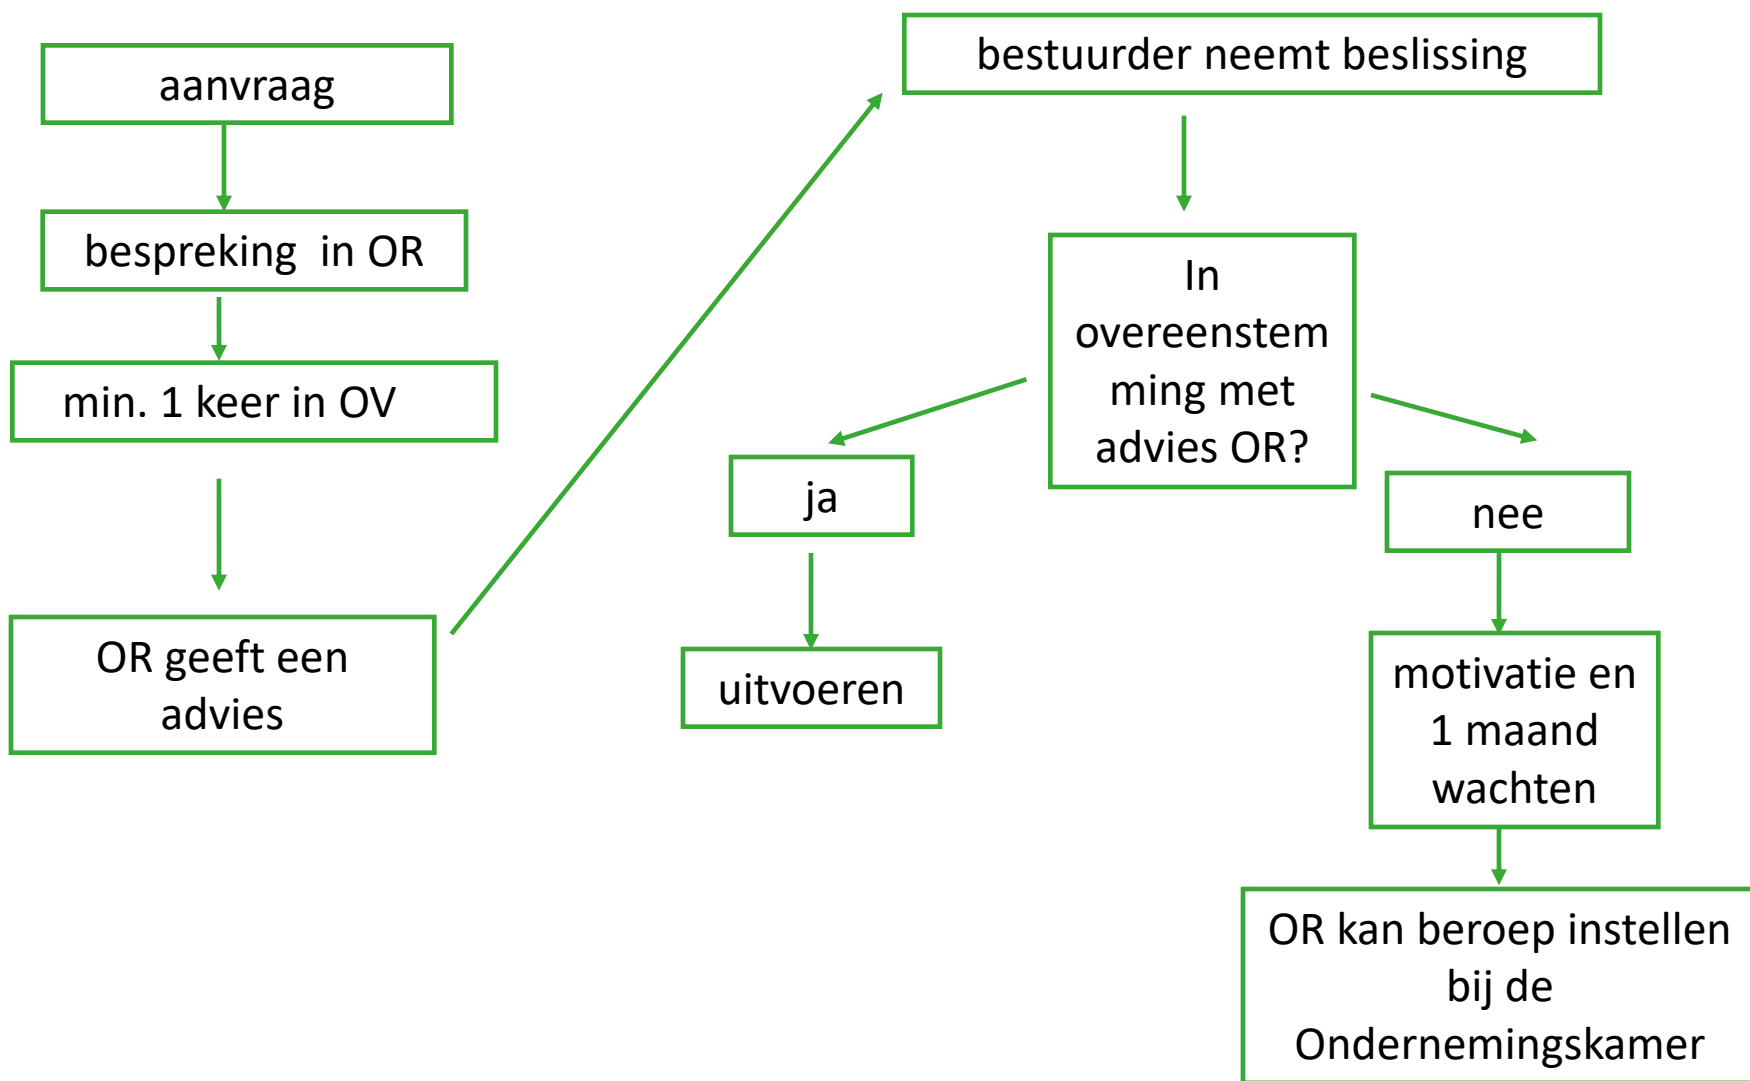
aanvraag

bespreking in OR

min. 1 keer in OV

OR geeft een advies

bestuurder neemt beslissing

In overeenstemming met advies OR?

ja

uitvoeren

nee

motivatie en 1 maand wachten

OR kan beroep instellen bij de Ondernemingskamer